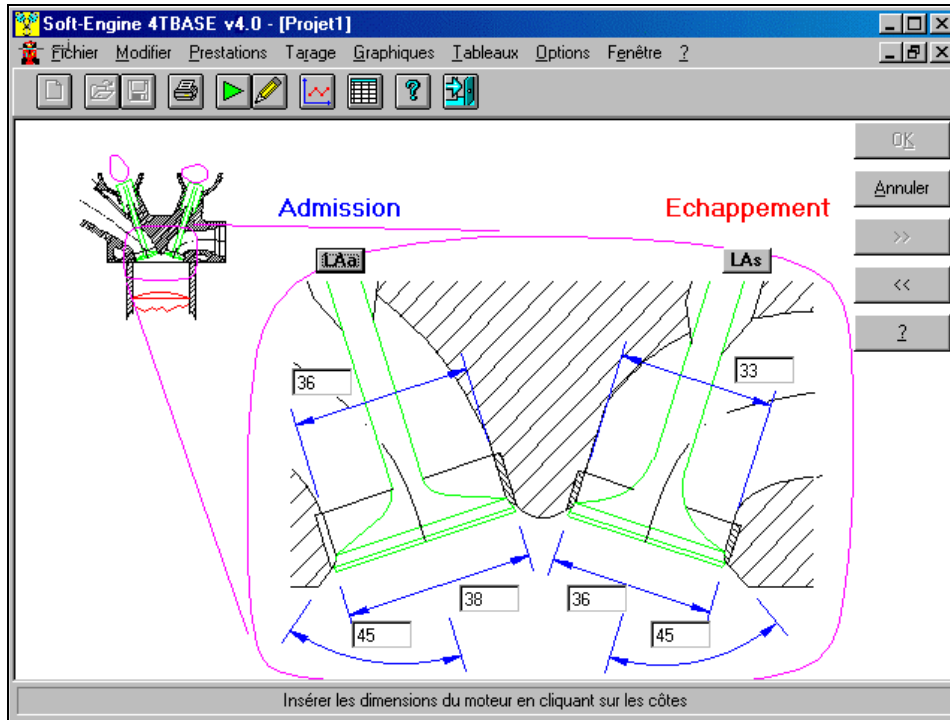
Soft-Engine 4TBASE v4.0 - [Projet1]

Fichier Modifier Prestations Tarage Graphiques Tableaux Options Fenêtre ?

OK
Annuler
>>
<<
?

Admission
Echappement

LAa
LAs

36
33
38
36
45
45

Insérer les dimensions du moteur en cliquant sur les côtes